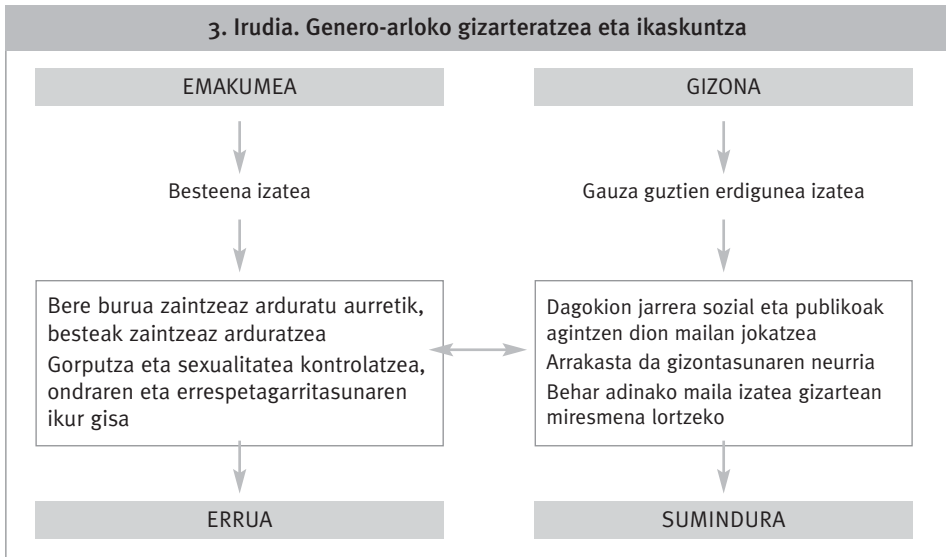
3. Irudia. Genero-arloko gizarteratzea eta ikaskuntza

EMAKUMEA

Besteena izatea

Bere burua zaintzeaz arduratu aurretik, besteak zaintzeaz arduratzea
Gorputza eta sexualitatea kontrolatzea, ondraren eta errespetagarritasunaren ikur gisa

ERRUA

GIZONA

Gauza guztien erdigunea izatea

Dagokion jarrera sozial eta publikoak agintzen dion mailan jokatzea
Arrakasta da gizontasunaren neurria
Behar adinako maila izatea gizartean miresmena lortzeko

SUMINDURA